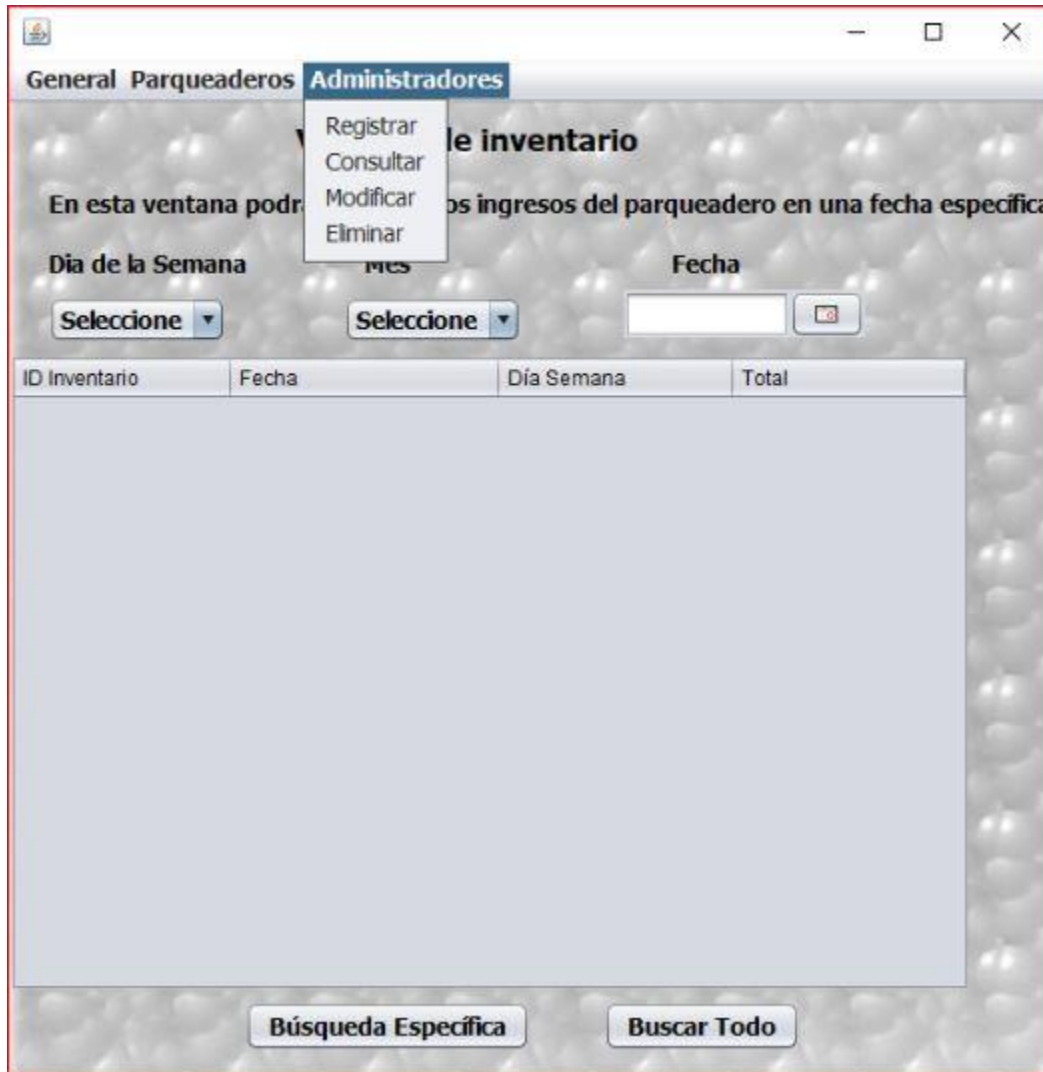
General Parqueaderos Administradores

Registrar
Consultar
Modificar
Eliminar

V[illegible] le inventario

En esta ventana podr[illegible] os ingresos del parqueadero en una fecha especifica

Dia de la Semana
Mes
Fecha

Seleccione
Seleccione

| ID Inventario | Fecha | Día Semana | Total |
|---|---|---|---|

Búsqueda Específica
Buscar Todo